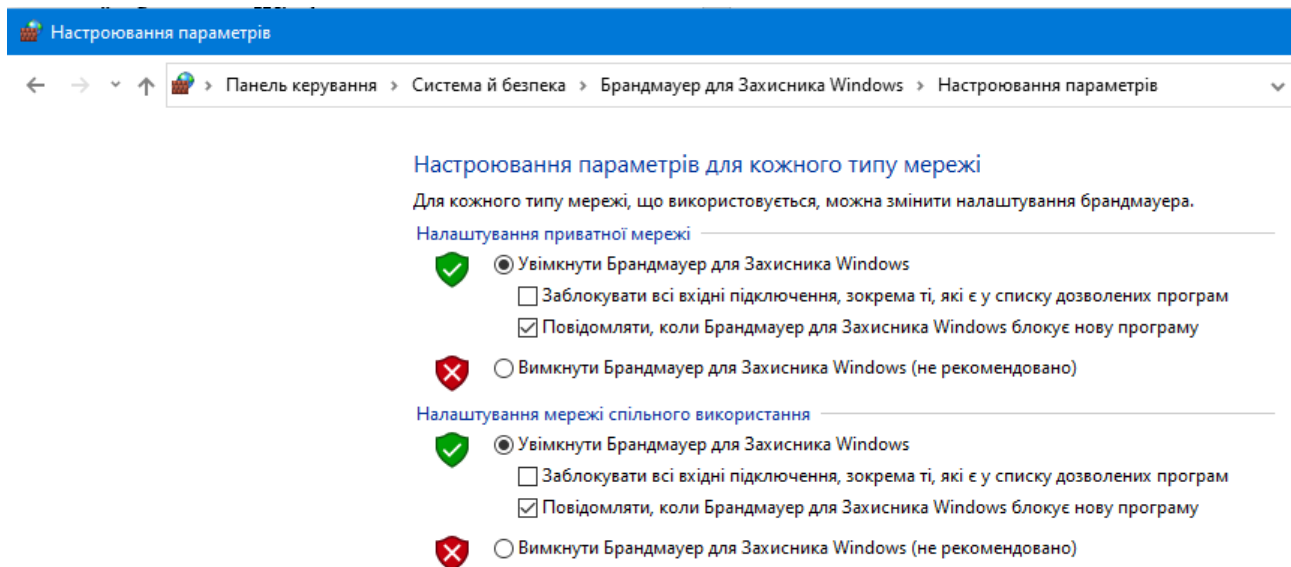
Настроювання параметрів

Панель керування > Система й безпека > Брандмауер для Захисника Windows > Настроювання параметрів

Настроювання параметрів для кожного типу мережі

Для кожного типу мережі, що використовується, можна змінити налаштування брандмауера.

Налаштування приватної мережі

Увімкнути Брандмауер для Захисника Windows

Заблокувати всі вхідні підключення, зокрема ті, які є у списку дозволених програм

Повідомляти, коли Брандмауер для Захисника Windows блокує нову програму

Вимкнути Брандмауер для Захисника Windows (не рекомендовано)

Налаштування мережі спільного використання

Увімкнути Брандмауер для Захисника Windows

Заблокувати всі вхідні підключення, зокрема ті, які є у списку дозволених програм

Повідомляти, коли Брандмауер для Захисника Windows блокує нову програму

Вимкнути Брандмауер для Захисника Windows (не рекомендовано)